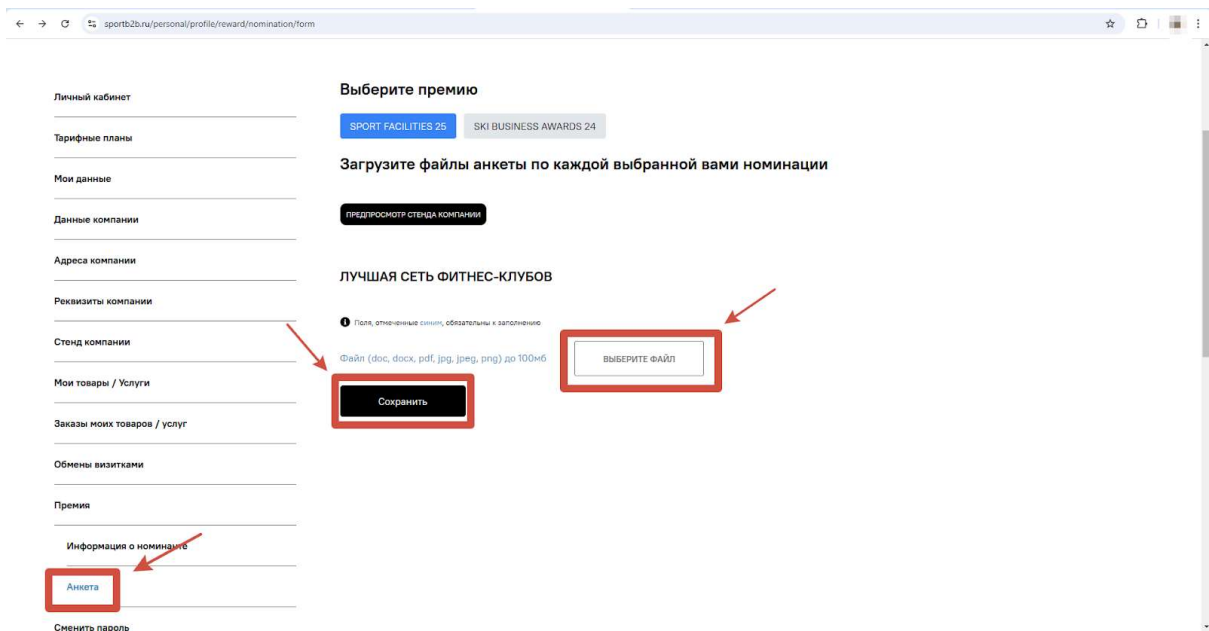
sportb2b.ru/personal/profile/reward/nomination/form

Личный кабинет

Тарифные планы

Мои данные

Данные компании

Адреса компании

Реквизиты компании

Стенд компании

Мои товары / Услуги

Заказы моих товаров / услуг

Обмены визитками

Премия

Информация о номинанте

Анкета

Сменить пароль

Выберите премию

SPORT FACILITIES 25

SKI BUSINESS AWARDS 24

Загрузите файлы анкеты по каждой выбранной вами номинации

ПРЕДПРОСМОТР СТЕНДА КОМПАНИИ

ЛУЧШАЯ СЕТЬ ФИТНЕС-КЛУБОВ

Поля, отмеченные синим, обязательны к заполнению

Файл (doc, docx, pdf, jpg, jpeg, png) до 100мб

ВЫБЕРИТЕ ФАЙЛ

Сохранить